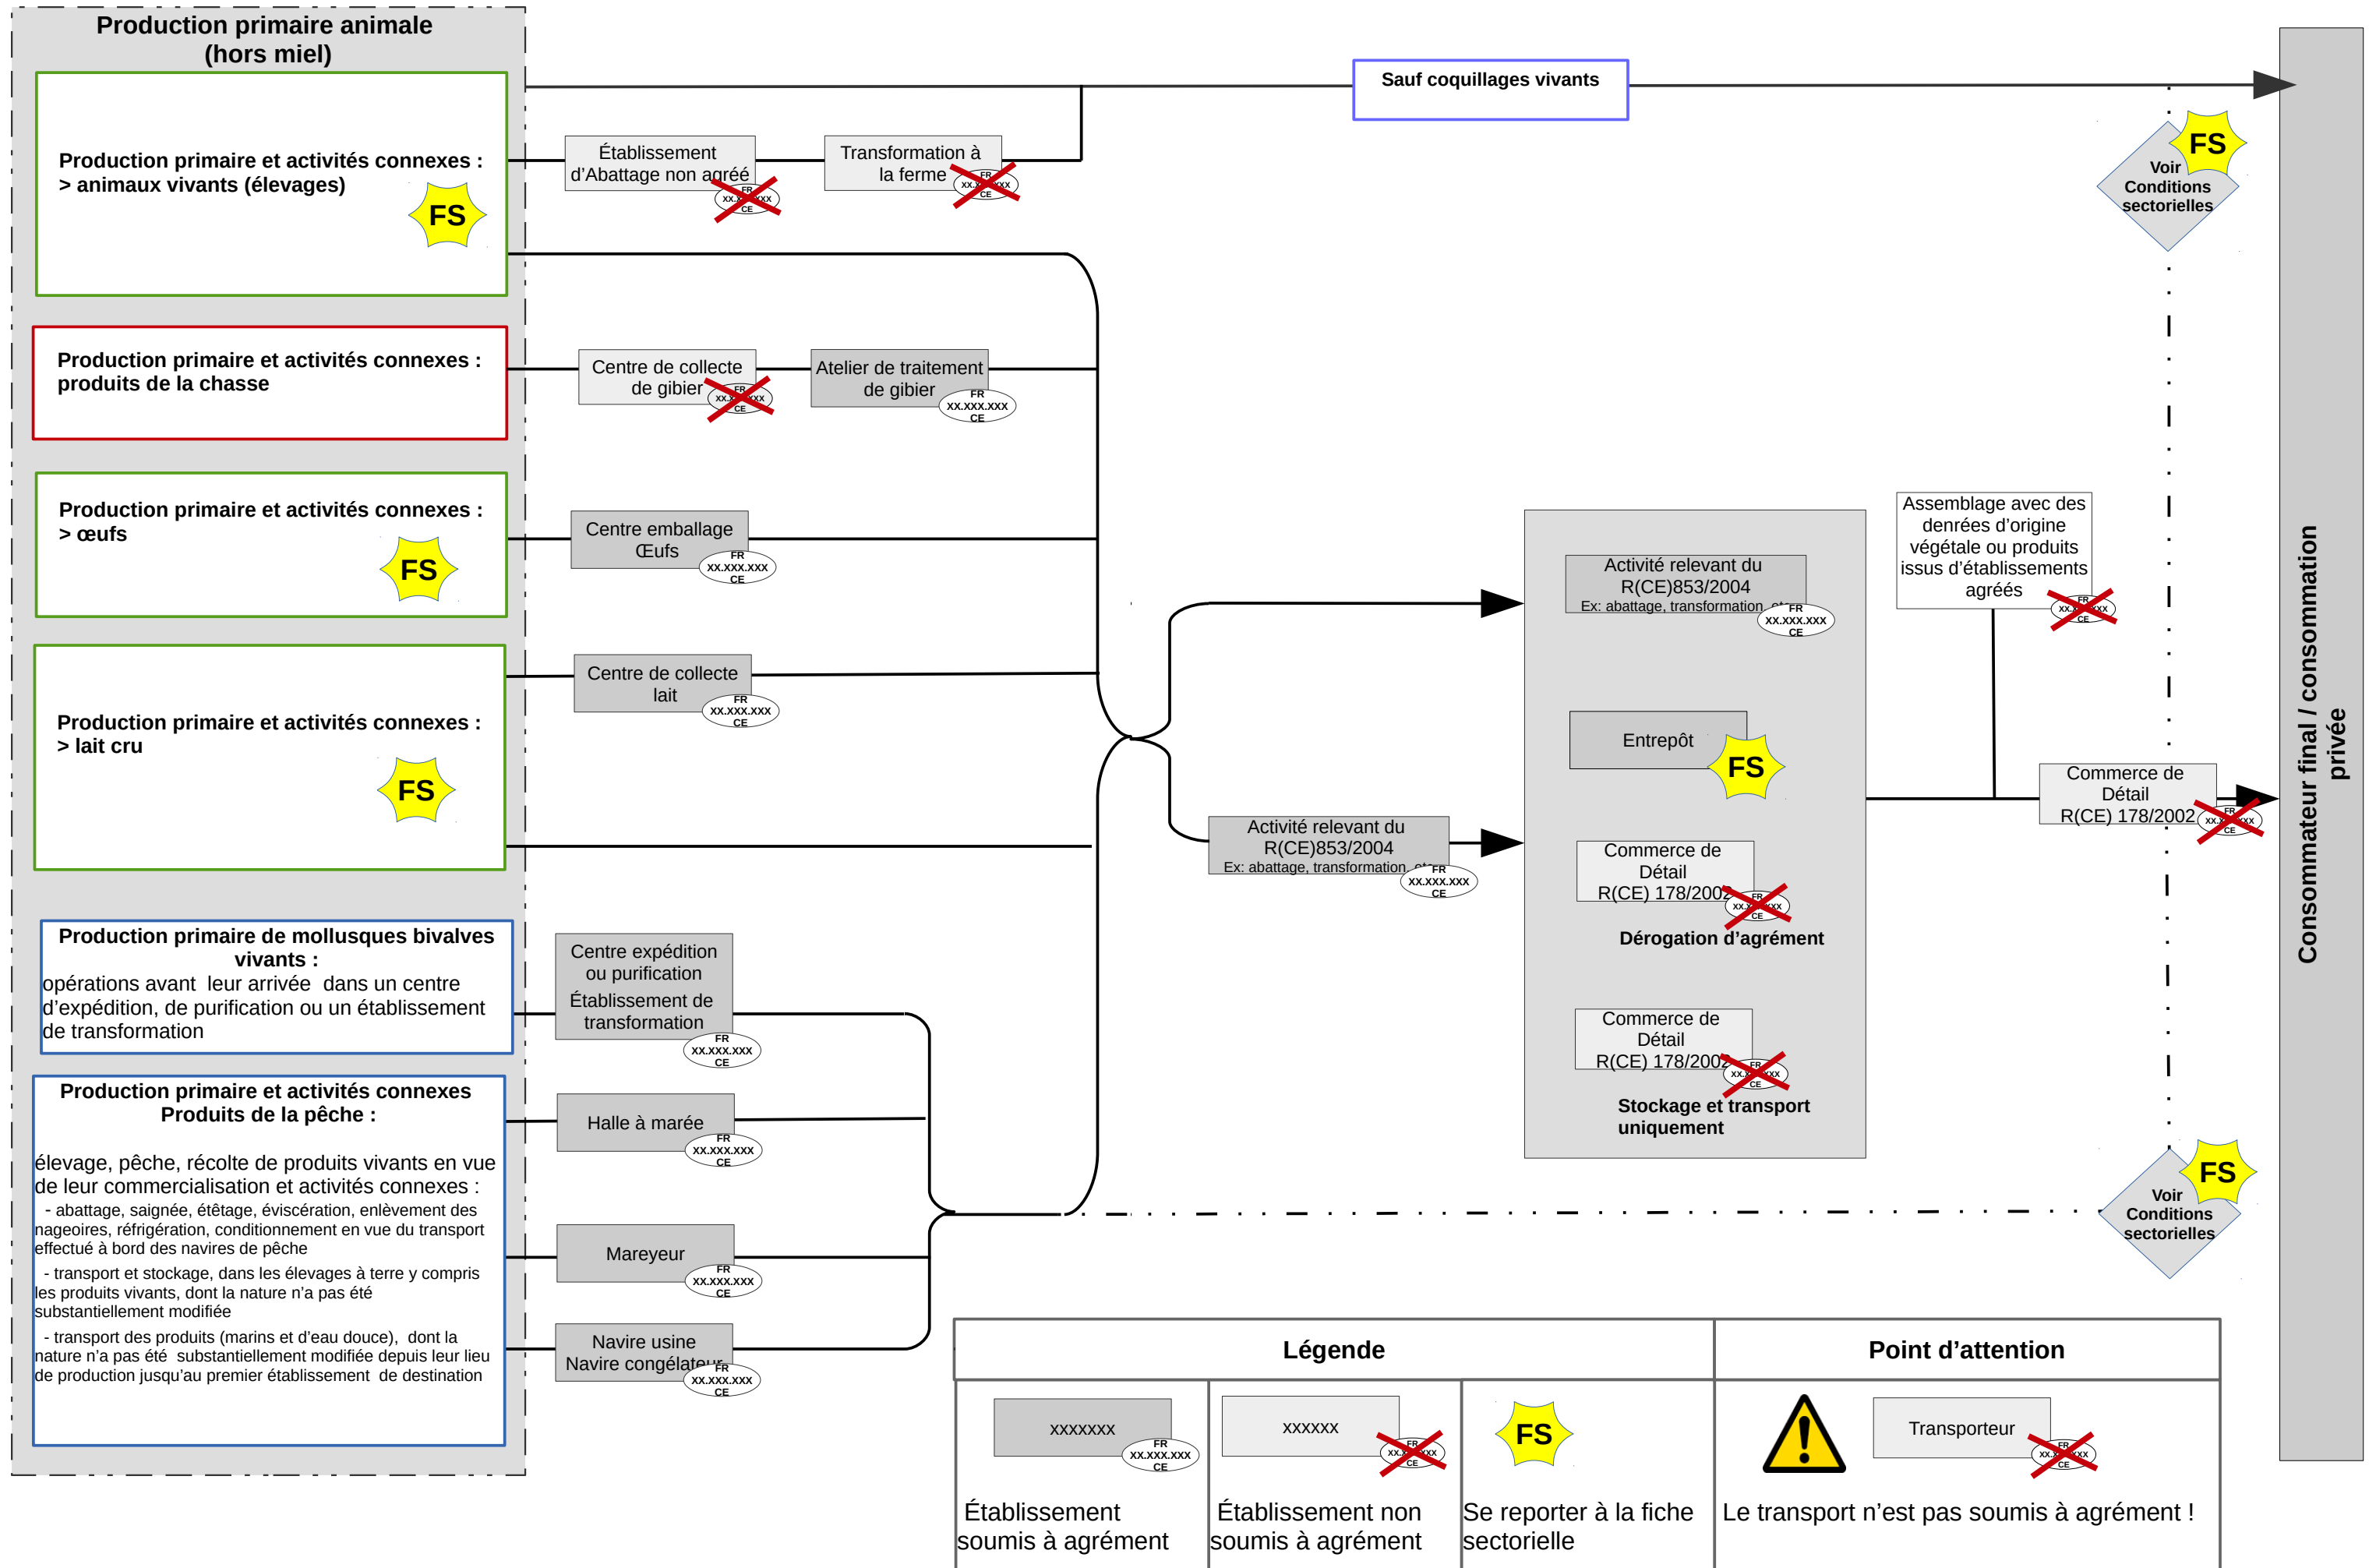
Production primaire animale (hors miel)

Production primaire et activités connexes : > animaux vivants (élevages)
FS

Établissement d'Abattage non agréé
FR XX.XXX.XXX CE

Transformation à la ferme
FR XX.XXX.XXX CE

Sauf coquillages vivants

FS
Voir Conditions sectorielles

Production primaire et activités connexes : produits de la chasse

Centre de collecte de gibier
FR XX.XXX.XXX CE

Atelier de traitement de gibier
FR XX.XXX.XXX CE

Production primaire et activités connexes : > œufs
FS

Centre emballage Œufs
FR XX.XXX.XXX CE

Production primaire et activités connexes : > lait cru
FS

Centre de collecte lait
FR XX.XXX.XXX CE

Activité relevant du R(CE)853/2004
Ex: abattage, transformation, etc
FR XX.XXX.XXX CE

Entrepôt
FS

Commerce de Détail R(CE) 178/2002
FR XX.XXX.XXX CE
Dérogation d'agrément

Commerce de Détail R(CE) 178/2002
FR XX.XXX.XXX CE
Stockage et transport uniquement

Activité relevant du R(CE)853/2004
Ex: abattage, transformation, etc
FR XX.XXX.XXX CE

Assemblage avec des denrées d'origine végétale ou produits issus d'établissements agréés
FR XX.XXX.XXX CE

Commerce de Détail R(CE) 178/2002
FR XX.XXX.XXX CE

Consommateur final / consommation privée

Production primaire de mollusques bivalves vivants :
opérations avant leur arrivée dans un centre d'expédition, de purification ou un établissement de transformation

Centre expédition ou purification
Établissement de transformation
FR XX.XXX.XXX CE

Production primaire et activités connexes Produits de la pêche :

élevage, pêche, récolte de produits vivants en vue de leur commercialisation et activités connexes :
- abattage, saignée, étêtage, éviscération, enlèvement des nageoires, réfrigération, conditionnement en vue du transport effectué à bord des navires de pêche
- transport et stockage, dans les élevages à terre y compris les produits vivants, dont la nature n'a pas été substantiellement modifiée
- transport des produits (marins et d'eau douce), dont la nature n'a pas été substantiellement modifiée depuis leur lieu de production jusqu'au premier établissement de destination

Halle à marée
FR XX.XXX.XXX CE

Mareyeur
FR XX.XXX.XXX CE

Navire usine
Navire congélateur
FR XX.XXX.XXX CE

FS
Voir Conditions sectorielles

| Légende | | | Point d'attention |
|---|---|---|---|
| XXXXXXX FR XX.XXX.XXX CE Établissement soumis à agrément | XXXXXX FR XX.XXX.XXX CE Établissement non soumis à agrément | FS Se reporter à la fiche sectorielle | Transporteur FR XX.XXX.XXX CE Le transport n'est pas soumis à agrément ! |